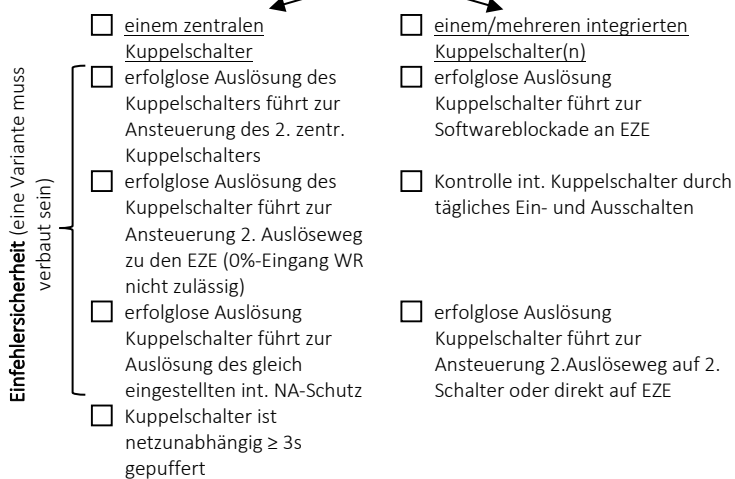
☐ einem zentralen Kuppelschalter

☐ erfolglose Auslösung des Kuppelschalters führt zur Ansteuerung des 2. zentr. Kuppelschalters

☐ erfolglose Auslösung des Kuppelschalter führt zur Ansteuerung 2. Auslöseweg zu den EZE (0%-Eingang WR nicht zulässig)

☐ erfolglose Auslösung Kuppelschalter führt zur Auslösung des gleich eingestellten int. NA-Schutz

☐ Kuppelschalter ist netzunabhängig ≥ 3s gepuffert

☐ einem/mehreren integrierten Kuppelschalter(n)

☐ erfolglose Auslösung Kuppelschalter führt zur Softwareblockade an EZE

☐ Kontrolle int. Kuppelschalter durch tägliches Ein- und Ausschalten

☐ erfolglose Auslösung Kuppelschalter führt zur Ansteuerung 2.Auslöseweg auf 2. Schalter oder direkt auf EZE

Einfehlersicherheit (eine Variante muss verbaut sein)